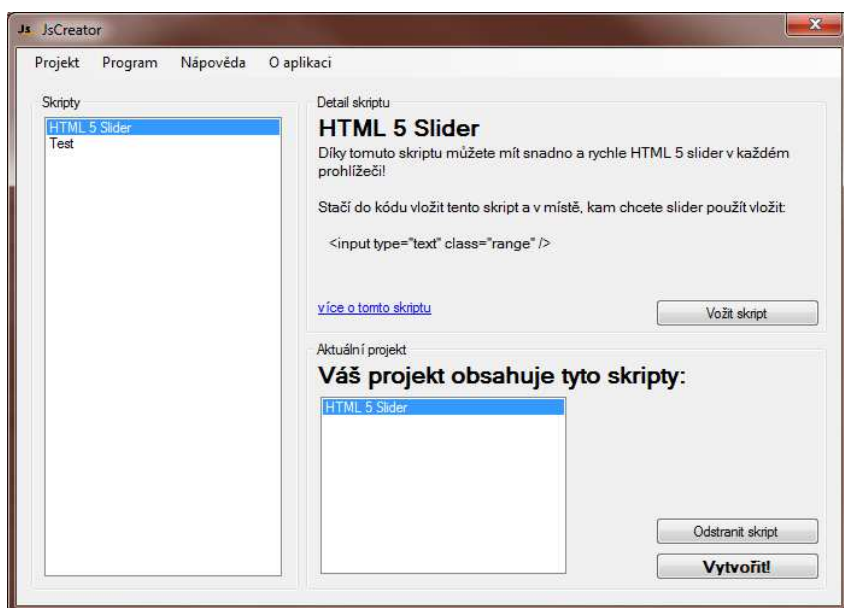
Js JsCreator

Projekt Program Nápověda O aplikaci

Skripty

HTML 5 Slider
Test

Detail skriptu

HTML 5 Slider

Díky tomuto skriptu můžete mít snadno a rychle HTML 5 slider v každém prohlížeči!

Stačí do kódu vložit tento skript a v místě, kam chcete slider použít vložit:

<input type="text" class="range" />

více o tomto skriptu

Vožit skript

Aktuální projekt

Váš projekt obsahuje tyto skripty:

HTML 5 Slider

Odstranit skript

Vytvořit!